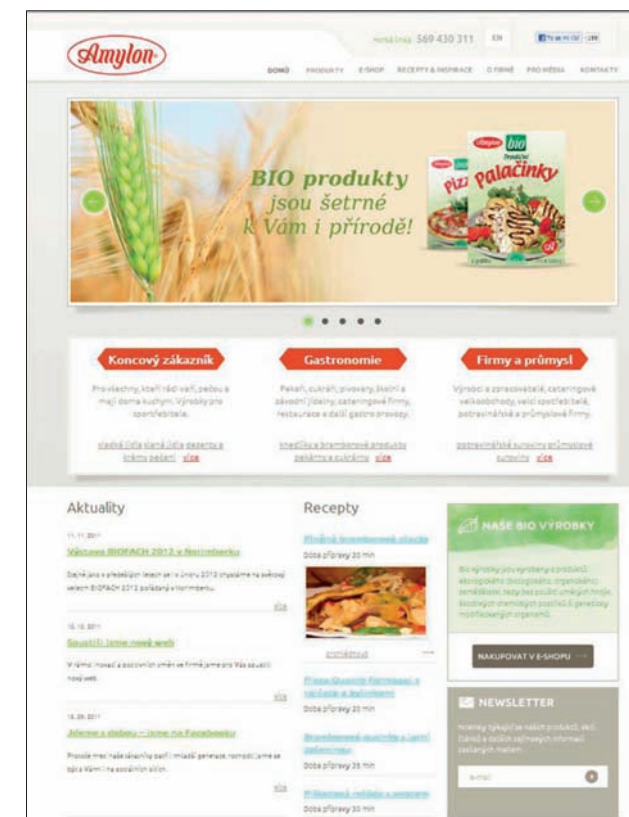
Amylon

Hotline 569 430 311 EN

DOMŮ PRODUKTY E-SHOP RECEPTY A INSPIRACE O FIRMĚ PRO MÉDIA KONTAKTY

BIO produkty jsou šetrné k Vám i přírodě!

Amylon bio Pizza Palačinky

Koncový zákazník

Pro všechny, kteří rádi vaří, pečou a mají doma kuchyni. Výrobky pro spotřebitele.

sladká jídla slaná jídla dezerty a krémy pečení více

Gastronomie

Pekaři, cukráři, pivovary, školní a závodní jídelny, cateringové firmy, restaurace a další gastro provozy.

knedlíky a bramborové produkty pekárny a cukrárny více

Firmy a průmysl

Výrobci a zpracovatelé, cateringové velkoobchody, velcí spotřebitelé, potravinářské a průmyslové firmy.

potravinářské suroviny průmyslové suroviny více

Aktuality

11.11.2011

Výstava BIOFACH 2012 v Norimberku

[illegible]

více

10.10.2011

Spustili jsme nový web

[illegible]

více

10.09.2011

Jsme na Facebooku

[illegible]

více

Recepty

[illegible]

Doba přípravy 20 min

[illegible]

Doba přípravy 20 min

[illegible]

Doba přípravy 25 min

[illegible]

Doba přípravy 30 min

NAŠE BIO VÝROBKY

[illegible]

NAKUPOVAT V E-SHOPU

NEWSLETTER

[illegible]

e-mail